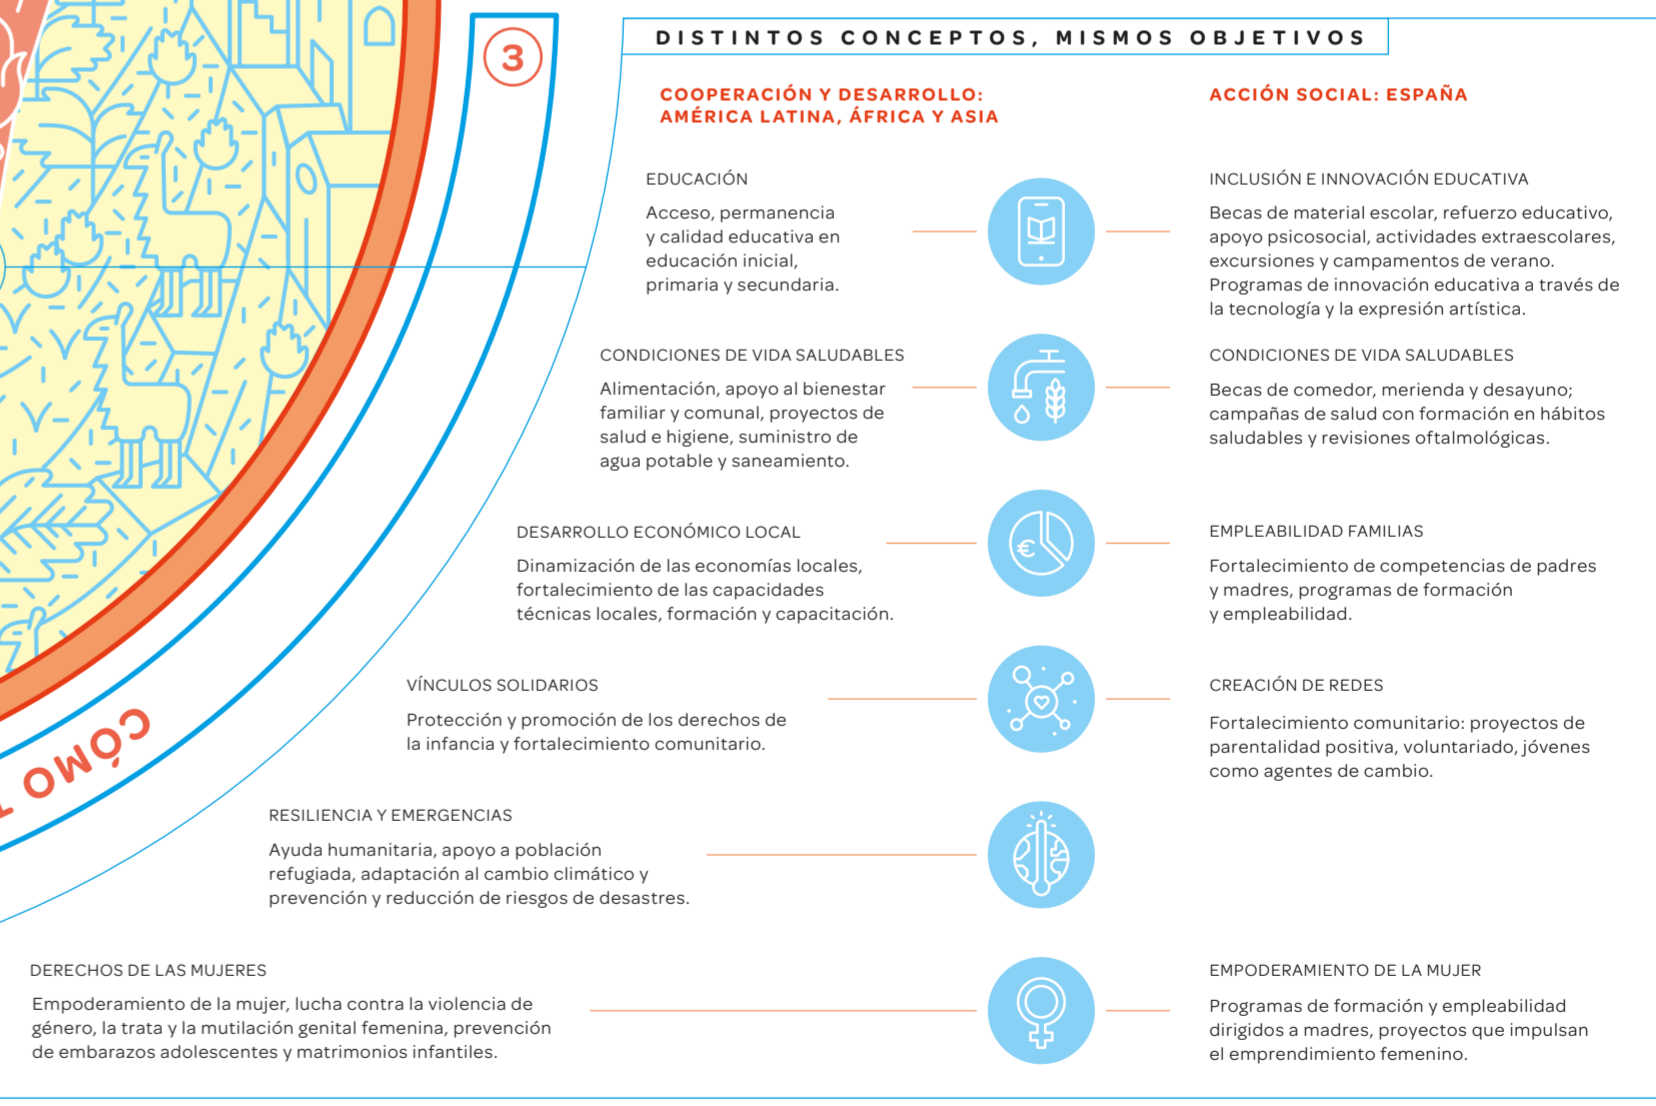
3

DISTINTOS CONCEPTOS, MISMOS OBJETIVOS

COOPERACIÓN Y DESARROLLO: AMÉRICA LATINA, ÁFRICA Y ASIA

ACCIÓN SOCIAL: ESPAÑA

EDUCACIÓN

Acceso, permanencia y calidad educativa en educación inicial, primaria y secundaria.

INCLUSIÓN E INNOVACIÓN EDUCATIVA

Becas de material escolar, refuerzo educativo, apoyo psicosocial, actividades extraescolares, excursiones y campamentos de verano. Programas de innovación educativa a través de la tecnología y la expresión artística.

CONDICIONES DE VIDA SALUDABLES

Alimentación, apoyo al bienestar familiar y comunal, proyectos de salud e higiene, suministro de agua potable y saneamiento.

CONDICIONES DE VIDA SALUDABLES

Becas de comedor, merienda y desayuno; campañas de salud con formación en hábitos saludables y revisiones oftalmológicas.

DESARROLLO ECONÓMICO LOCAL

Dinamización de las economías locales, fortalecimiento de las capacidades técnicas locales, formación y capacitación.

EMPLEABILIDAD FAMILIAS

Fortalecimiento de competencias de padres y madres, programas de formación y empleabilidad.

VÍNCULOS SOLIDARIOS

Protección y promoción de los derechos de la infancia y fortalecimiento comunitario.

CREACIÓN DE REDES

Fortalecimiento comunitario: proyectos de parentalidad positiva, voluntariado, jóvenes como agentes de cambio.

RESILIENCIA Y EMERGENCIAS

Ayuda humanitaria, apoyo a población refugiada, adaptación al cambio climático y prevención y reducción de riesgos de desastres.

DERECHOS DE LAS MUJERES

Empoderamiento de la mujer, lucha contra la violencia de género, la trata y la mutilación genital femenina, prevención de embarazos adolescentes y matrimonios infantiles.

EMPODERAMIENTO DE LA MUJER

Programas de formación y empleabilidad dirigidos a madres, proyectos que impulsan el emprendimiento femenino.

CÓMO